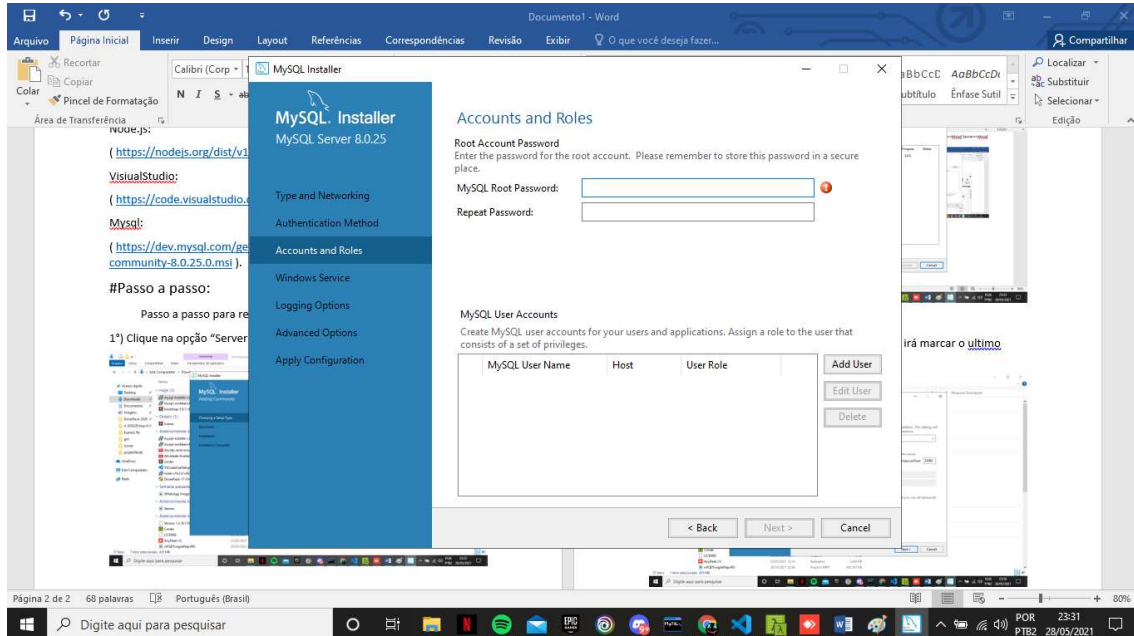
Documento1 - Word

Arquivo Página Inicial Inserir Design Layout Referências Correspondências Revisão Exibir O que você deseja fazer...

Compartilhar

Recortar
Copiar
Colar
Pincel de Formatação
Área de Transferência

Calibri (Corp

N I S

AaBbCcD AaBbCcD
Subtítulo Ênfase Sutil

Localizar
Substituir
Selecionar
Edição

Node.js:

( https://nodejs.org/dist/v1

VisualStudio:

( https://code.visualstudio.c

Mysql:

( https://dev.mysql.com/ge community-8.0.25.0.msi ).

#Passo a passo:

Passo a passo para re

1°) Clique na opção "Server irá marcar o ultimo

MySQL Installer

MySQL. Installer
MySQL Server 8.0.25

Type and Networking
Authentication Method
Accounts and Roles
Windows Service
Logging Options
Advanced Options
Apply Configuration

Accounts and Roles

Root Account Password
Enter the password for the root account. Please remember to store this password in a secure place.

MySQL Root Password:
Repeat Password:

MySQL User Accounts
Create MySQL user accounts for your users and applications. Assign a role to the user that consists of a set of privileges.

| MySQL User Name | Host | User Role |
|---|---|---|

Add User
Edit User
Delete

< Back Next > Cancel

Página 2 de 2 68 palavras Português (Brasil)

80%

Digite aqui para pesquisar

POR PTB2 23:31 28/05/2021